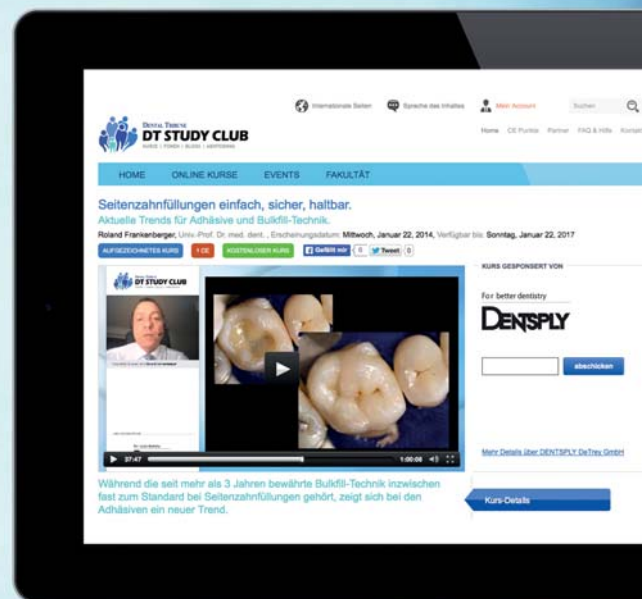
DENTAL TRIBUNE
DT STUDY CLUB
KURSE | FOREN | BLOGS | ABSTIMMUNG

Internationale Seiten   Sprache des Inhaltes   Mein Account   Suchen

Home   CE Punkte   Partner   FAQ & Hilfe   Kontakt

HOME   ONLINE KURSE   EVENTS   FAKULTÄT

Seitenzahnfüllungen einfach, sicher, haltbar.
Aktuelle Trends für Adhäsive und Bulkfill-Technik.

Roland Frankenberger, Univ.-Prof. Dr. med. dent. , Erscheinungsdatum: Mittwoch, Januar 22, 2014, Verfügbar bis: Sonntag, Januar 22, 2017

AUFGEZEICHNETES KURS   1 CE   KOSTENLOSER KURS   Gefällt mir 0   Tweet 0

DT STUDY CLUB

37:47   1:00:08

KURS GESPONSERT VON

For better dentistry
DENTSPLY

abschicken

Mehr Details über DENTSPLY DeTrey GmbH

Während die seit mehr als 3 Jahren bewährte Bulkfill-Technik inzwischen fast zum Standard bei Seitenzahnfüllungen gehört, zeigt sich bei den Adhäsiven ein neuer Trend.

Kurs-Details